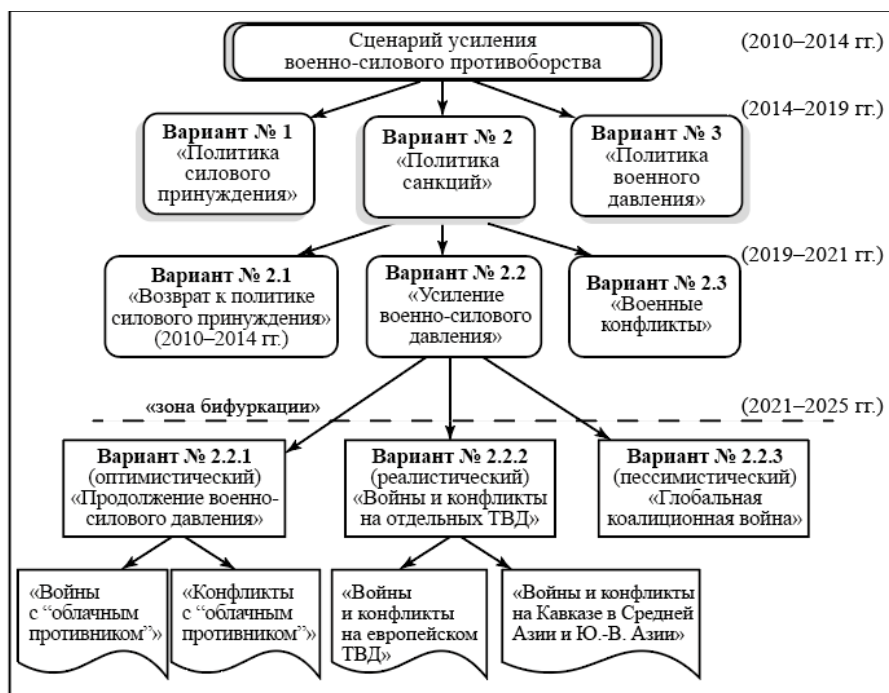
Сценарий усиления военно-силового противоборства

(2010–2014 гг.)

(2014–2019 гг.)

Вариант № 1
«Политика силового принуждения»

Вариант № 2
«Политика санкций»

Вариант № 3
«Политика военного давления»

(2019–2021 гг.)

Вариант № 2.1
«Возврат к политике силового принуждения» (2010–2014 гг.)

Вариант № 2.2
«Усиление военно-силового давления»

Вариант № 2.3
«Военные конфликты»

«зона бифуркации»

(2021–2025 гг.)

Вариант № 2.2.1
(оптимистический)
«Продолжение военно-силового давления»

Вариант № 2.2.2
(реалистический)
«Войны и конфликты на отдельных ТВД»

Вариант № 2.2.3
(пессимистический)
«Глобальная коалиционная война»

«Войны с “облачным противником”»

«Конфликты с “облачным противником”»

«Войны и конфликты на европейском ТВД»

«Войны и конфликты на Кавказе в Средней Азии и Ю.-В. Азии»